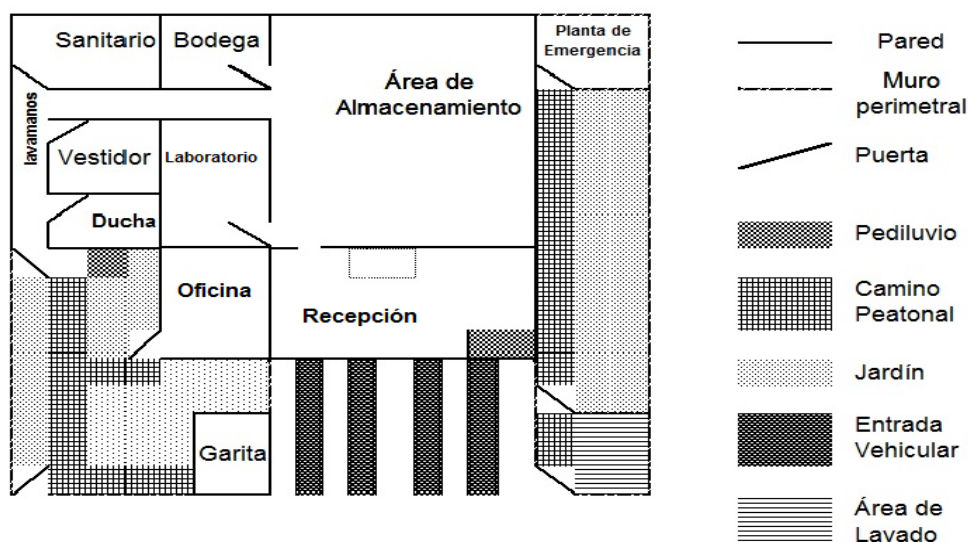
Sanitario
Bodega
Planta de Emergencia
lavamanos
Área de Almacenamiento
Vestidor
Laboratorio
Ducha
Oficina
Recepción
Garita

Pared
Muro perimetral
Puerta
Pediluvio
Camino Peatonal
Jardín
Entrada Vehicular
Área de Lavado